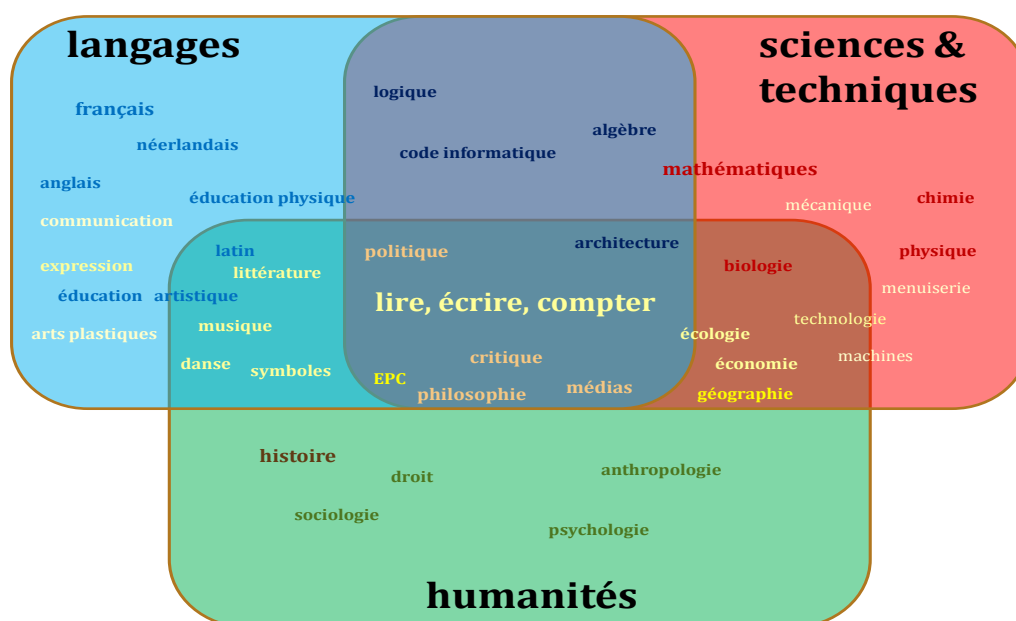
langages

sciences & techniques

logique

algèbre

code informatique

mathématiques

français

néerlandais

anglais

éducation physique

communication

mécanique

chimie

expression

latin

littérature

politique

architecture

biologie

physique

éducation artistique

menuiserie

arts plastiques

lire, écrire, compter

musique

écologie

technologie

danse

symboles

critique

économie

machines

EPC

philosophie

médias

géographie

histoire

droit

anthropologie

sociologie

psychologie

humanités